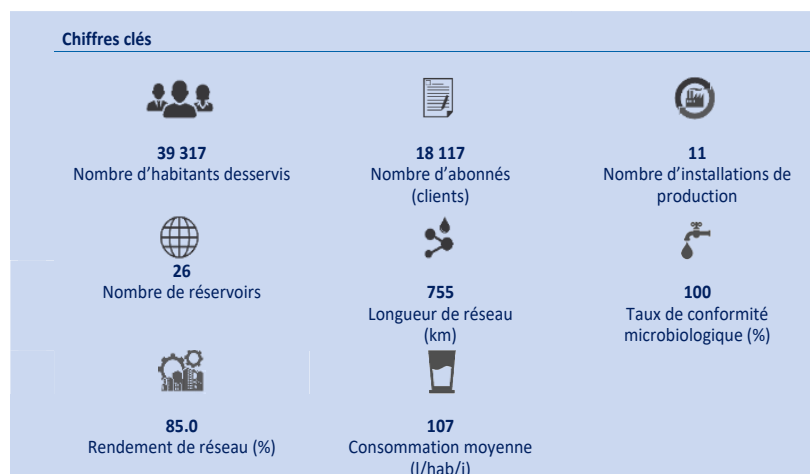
Chiffres clés

39 317
Nombre d'habitants desservis

18 117
Nombre d'abonnés (clients)

11
Nombre d'installations de production

26
Nombre de réservoirs

755
Longueur de réseau (km)

100
Taux de conformité microbiologique (%)

85.0
Rendement de réseau (%)

107
Consommation moyenne (l/hab/j)